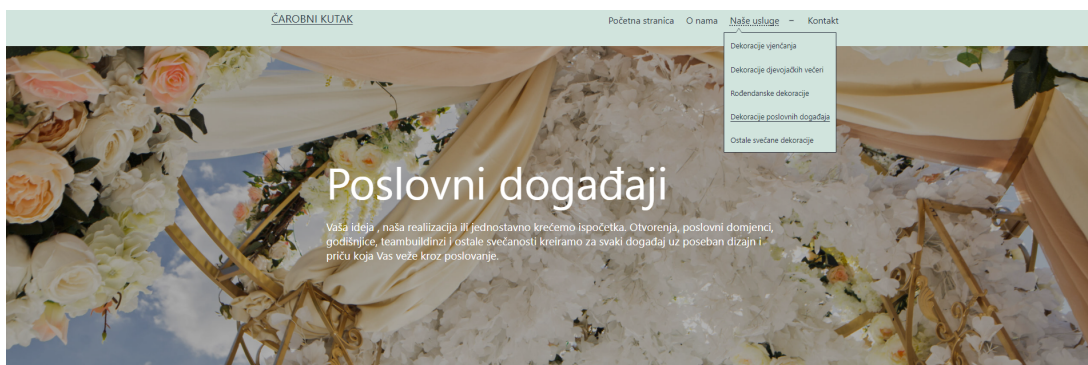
ČAROBNI KUTAK

Početna stranica O nama Naše usluge ~ Kontakt

Dekoracije vjenčanja

Dekoracije djevojačkih večeri

Rođendanske dekoracije

Dekoracije poslovnih događaja

Ostale svečane dekoracije

Poslovni događaji

Vaša ideja , naša realizacija ili jednostavno krećemo ispočetka. Otvorenja, poslovni domjenci, godišnjice, teambuildinzi i ostale svečanosti kreiramo za svaki događaj uz poseban dizajn i priču koja Vas veže kroz poslovanje.